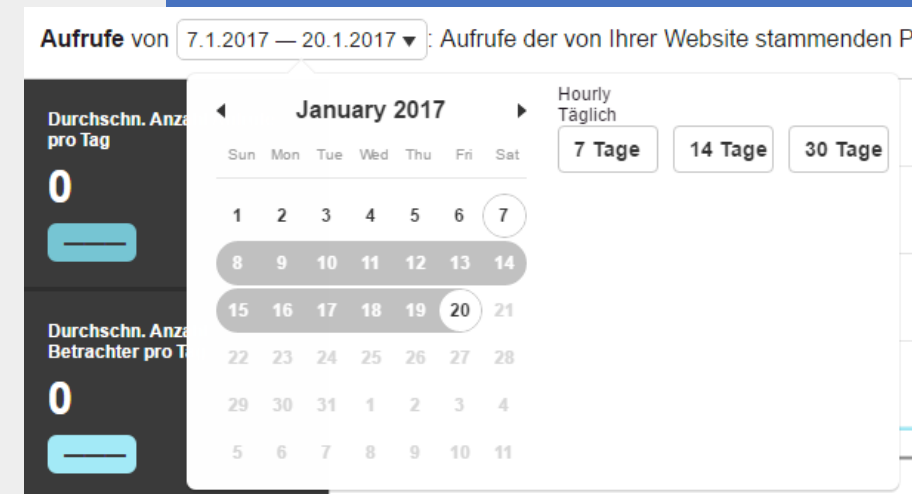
Aufrufe von 7.1.2017 — 20.1.2017 ▾ : Aufrufe der von Ihrer Website stammenden P

Durchschn. Anza
pro Tag
0

Durchschn. Anza
Betrachter pro Ta
0

◂ January 2017 ▸

| Sun | Mon | Tue | Wed | Thu | Fri | Sat |
|---|---|---|---|---|---|---|
| 1 | 2 | 3 | 4 | 5 | 6 | 7 |
| 8 | 9 | 10 | 11 | 12 | 13 | 14 |
| 15 | 16 | 17 | 18 | 19 | 20 | 21 |
| 22 | 23 | 24 | 25 | 26 | 27 | 28 |
| 29 | 30 | 31 | 1 | 2 | 3 | 4 |
| 5 | 6 | 7 | 8 | 9 | 10 | 11 |

Hourly
Täglich
7 Tage
14 Tage
30 Tage